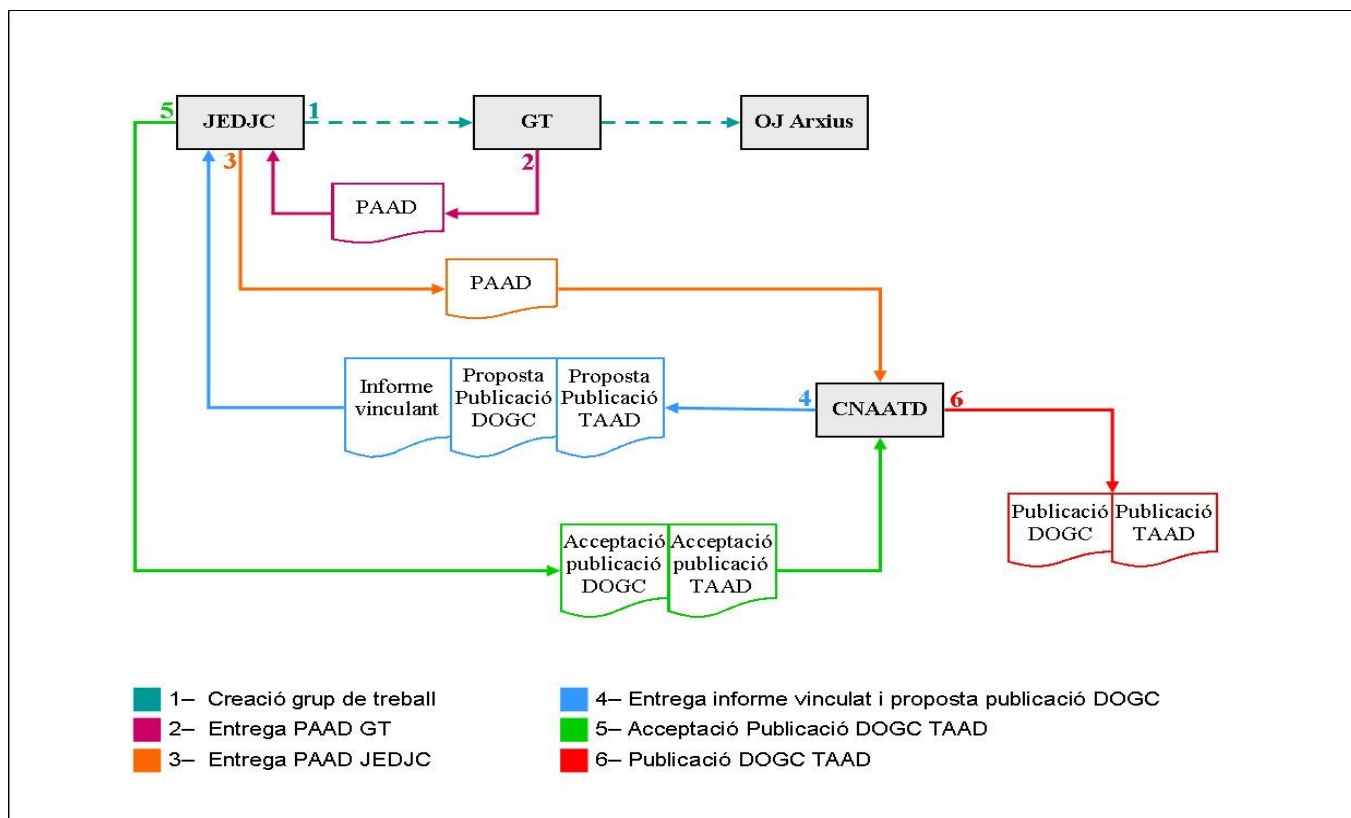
5 JEDJC 1 GT OJ Arxius

3 2

PAAD

PAAD

Informe vinculant

Proposta Publicació DOGC

Proposta Publicació TAAD

4 CNAATD 6

Publicació DOGC

Publicació TAAD

Acceptació publicació DOGC

Acceptació publicació TAAD

1– Creació grup de treball
2– Entrega PAAD GT
3– Entrega PAAD JEDJC
4– Entrega informe vinculat i proposta publicació DOGC
5– Acceptació Publicació DOGC TAAD
6– Publicació DOGC TAAD